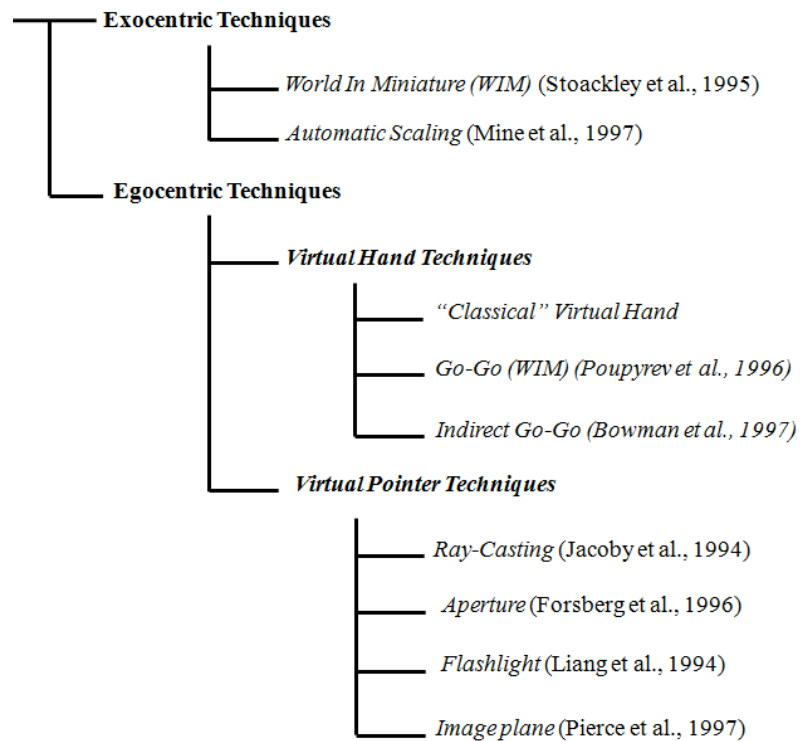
Exocentric Techniques

World In Miniature (WIM) (Stoackley et al., 1995)

Automatic Scaling (Mine et al., 1997)

Egocentric Techniques

Virtual Hand Techniques

"Classical" Virtual Hand

Go-Go (WIM) (Poupyrev et al., 1996)

Indirect Go-Go (Bowman et al., 1997)

Virtual Pointer Techniques

Ray-Casting (Jacoby et al., 1994)

Aperture (Forsberg et al., 1996)

Flashlight (Liang et al., 1994)

Image plane (Pierce et al., 1997)